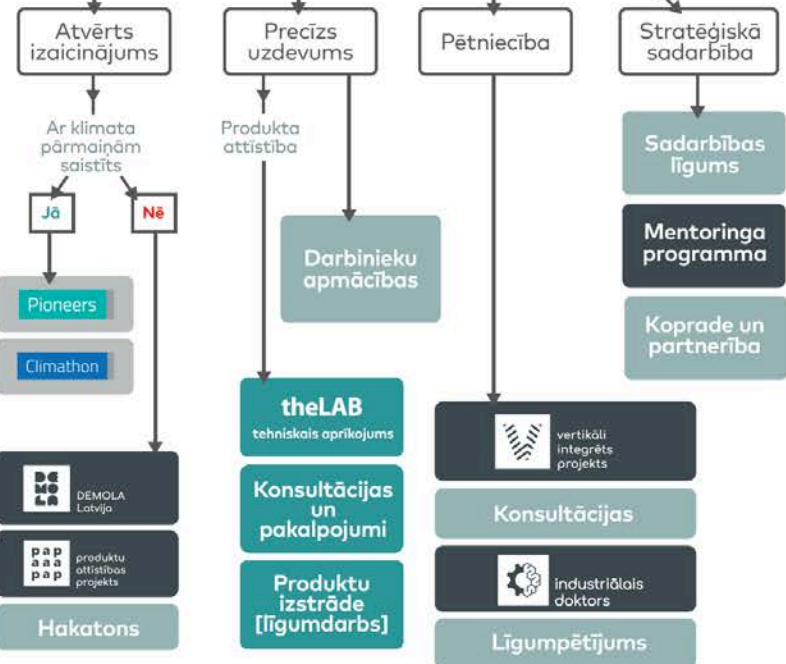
Atvērts izaicinājums

Ar klimata pārmaiņām saistīts

Jā

Nē

Pioneers

Climathon

DE
MO
LA
DEMOLA Latvija

pap
aaa
pap
produktu attīstības projekts

Hakatons

Precīzs uzdevums

Produkta attīstība

Darbinieku apmācības

theLAB
tehniskais aprīkojums

Konsultācijas un pakalpojumi

Produktu izstrāde [līgumdarbs]

Pētniecība

vertikāli integrēts projekts

Konsultācijas

industriālais doktors

Līgumpētījums

Stratēģiskā sadarbība

Sadarbības līgums

Mentoringa programma

Koprade un partnerība